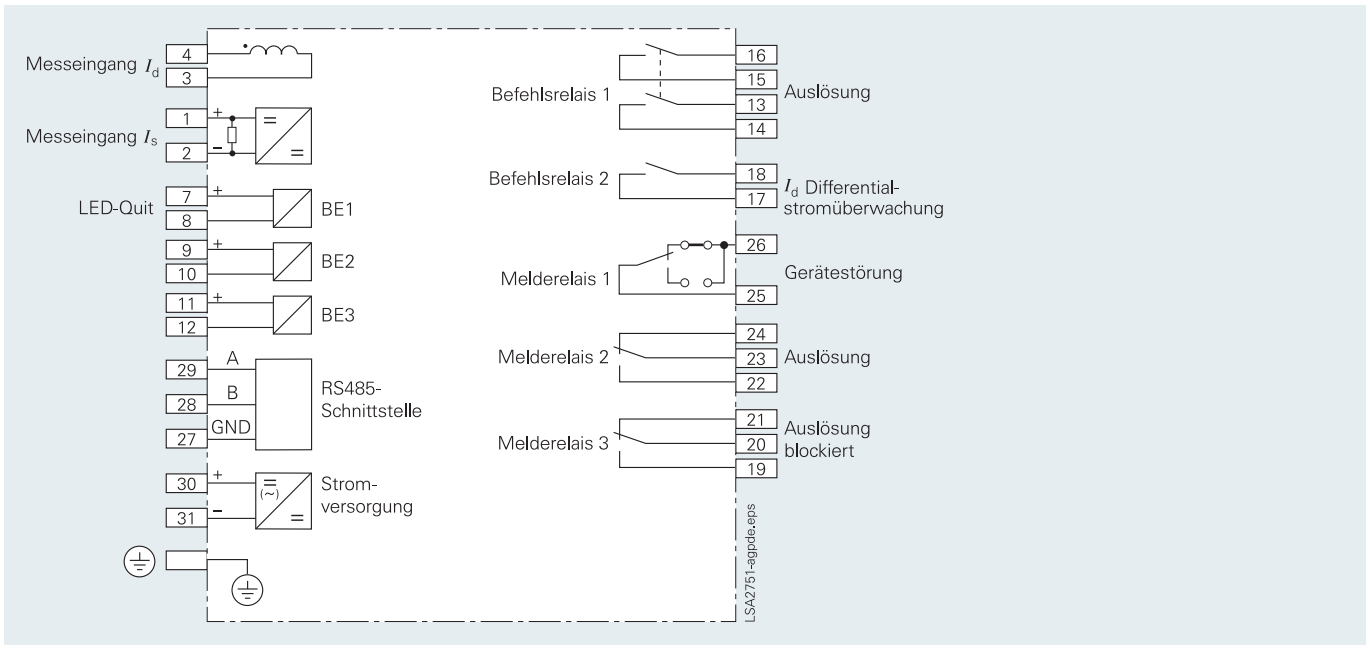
Messeingang $I_d$
4
3

Messeingang $I_s$
1
+
2
−
=
=

LED-Quit
7
+
8
BE1

9
+
10
BE2

11
+
12
BE3

29
A
28
B
27
GND
RS485-Schnittstelle

30
+
31
−
=
(~)
=
Stromversorgung

Befehlsrelais 1
16
15
13
14
Auslösung

Befehlsrelais 2
18
17
$I_d$ Differentialstromüberwachung

Melderelais 1
26
25
Gerätestörung

Melderelais 2
24
23
22
Auslösung

Melderelais 3
21
20
19
Auslösung blockiert

LSA2751-agpde.eps